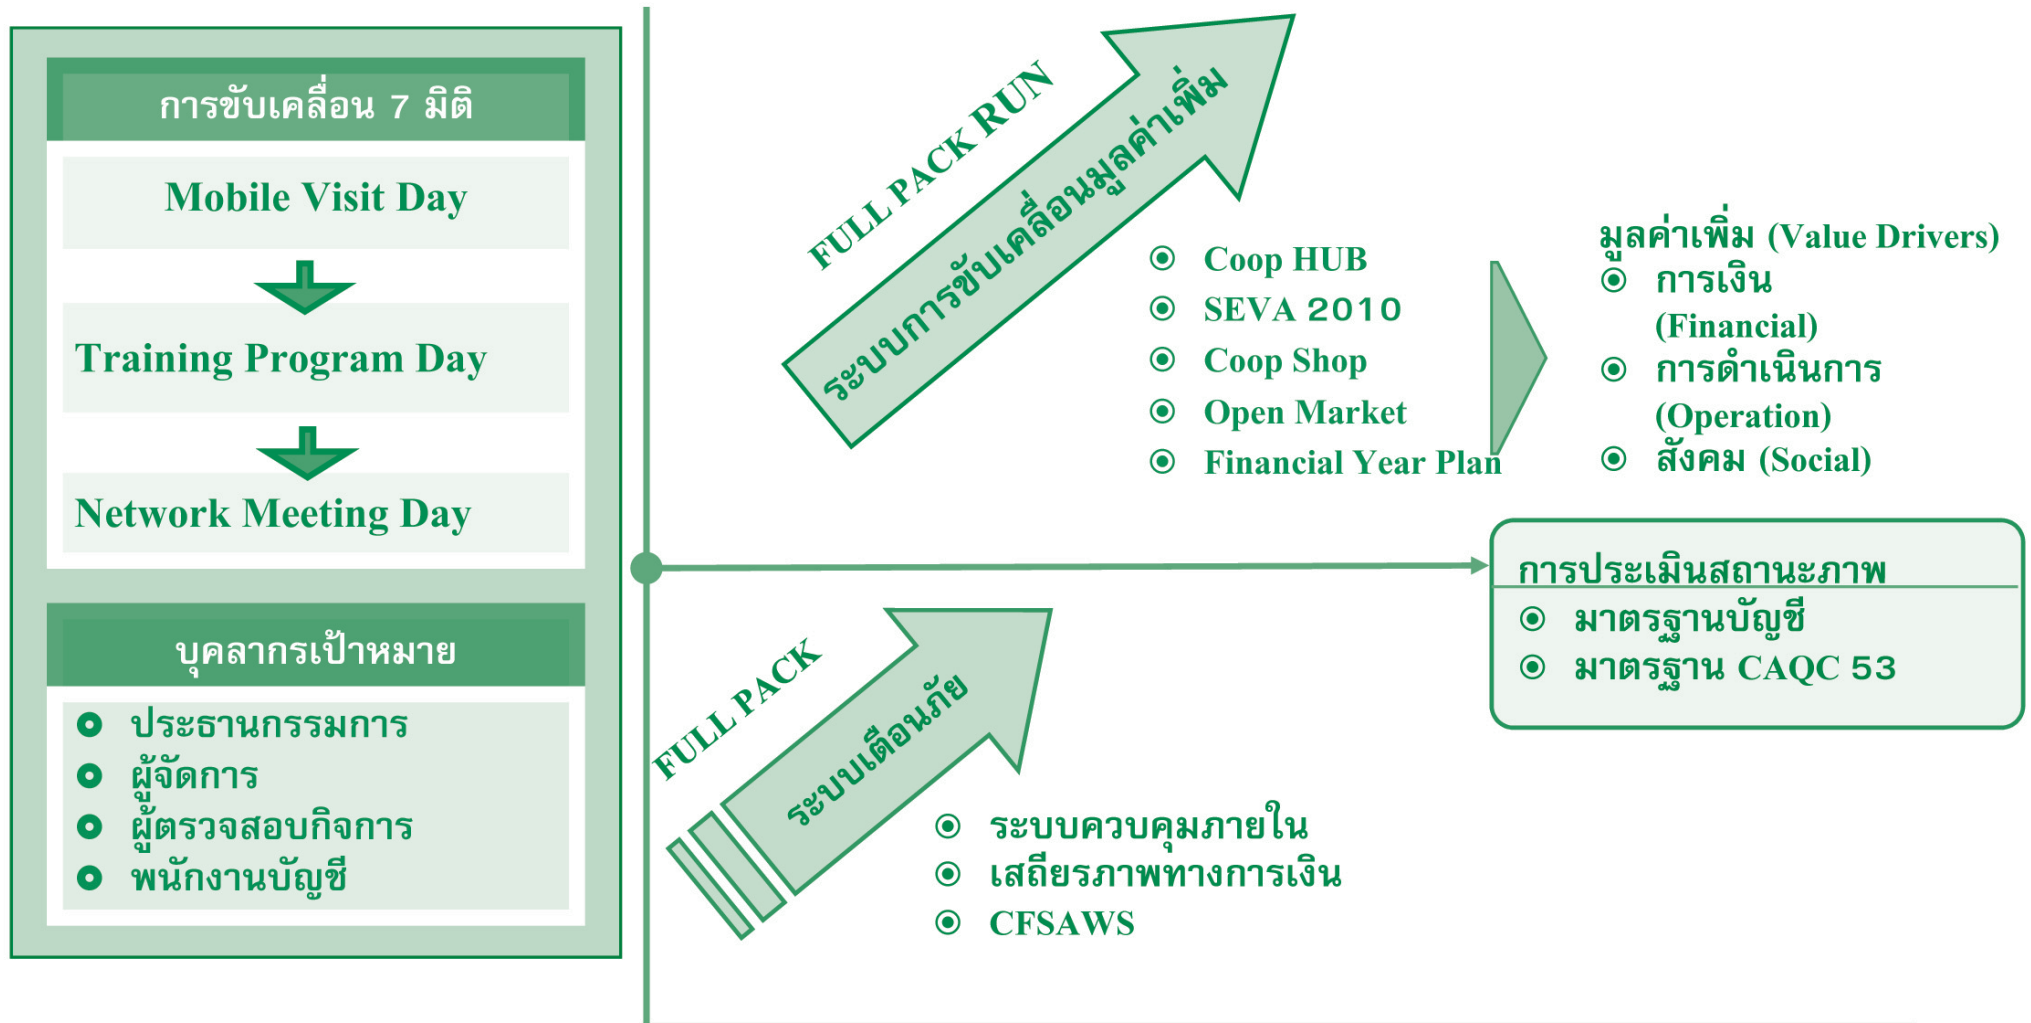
การขับเคลื่อน 7 มิติ

Mobile Visit Day

Training Program Day

Network Meeting Day

บุคลากรเป้าหมาย

ประธานกรรมการ
ผู้จัดการ
ผู้ตรวจสอบกิจการ
พนักงานบัญชี

FULL PACK RUN

ระบบการขับเคลื่อนมูลค่าเพิ่ม

Coop HUB
SEVA 2010
Coop Shop
Open Market
Financial Year Plan

มูลค่าเพิ่ม (Value Drivers)
การเงิน (Financial)
การดำเนินการ (Operation)
สังคม (Social)

การประเมินสถานะภาพ
มาตรฐานบัญชี
มาตรฐาน CAQC 53

FULL PACK

ระบบเตือนภัย

ระบบควบคุมภายใน
เสถียรภาพทางการเงิน
CFSAWS